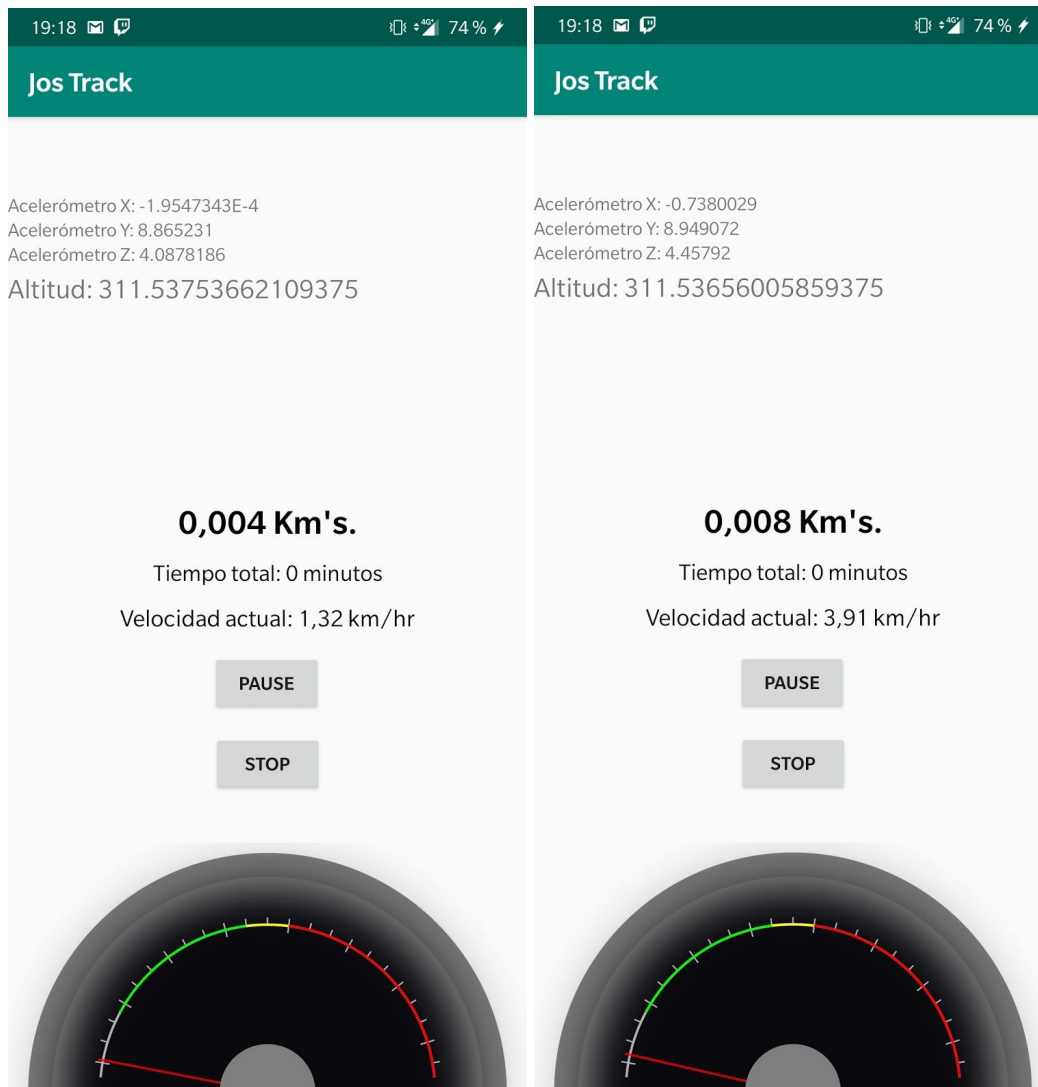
19:18

74 %

Jos Track

Acelerómetro X: -1.9547343E-4
Acelerómetro Y: 8.865231
Acelerómetro Z: 4.0878186
Altitud: 311.53753662109375

0,004 Km's.

Tiempo total: 0 minutos

Velocidad actual: 1,32 km/hr

PAUSE

STOP

19:18

74 %

Jos Track

Acelerómetro X: -0.7380029
Acelerómetro Y: 8.949072
Acelerómetro Z: 4.45792
Altitud: 311.53656005859375

0,008 Km's.

Tiempo total: 0 minutos

Velocidad actual: 3,91 km/hr

PAUSE

STOP